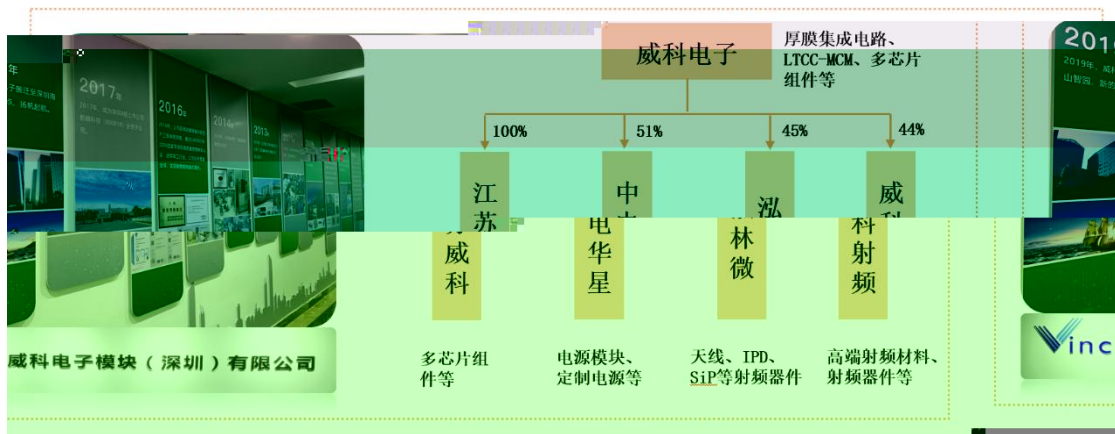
年

2017

2016

2014

2013

威科电子

厚膜集成电路、LTCC-MCM、多芯片组件等

100%

51%

45%

44%

江苏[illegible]威科

中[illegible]电华星

泓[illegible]林微

威科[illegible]科射频

多芯片组件等

电源模块、定制电源等

天线、IPD、SiP等射频器件

高端射频材料、射频器件等

威科电子模块（深圳）有限公司

2019年

Vinc